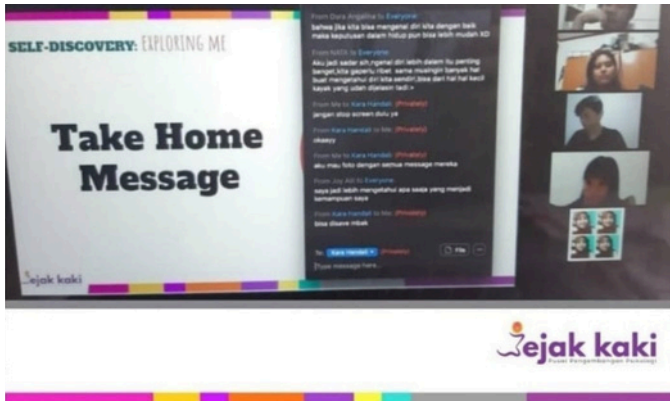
SELF-DISCOVERY: EXPLORING ME

Take Home Message

jejak kaki

From Dara Angalina to Everyone:
bahwa jika kita bisa mengenal diri kita dengan baik maka keputusan dalam hidup pun bisa lebih mudah XD

From NATS to Everyone:
Aku jadi sadar sih,ngenal diri lebih dalam itu penting benget,kita gaperlu ribet. sama mungkin banyak hal buat mengenalin diri kita sendiri,bisa dari hal hal kecil kayak yang udah dijelasin tadi:>

From Me to Kara Handali: (Privately)
jangan stop screen dulu ya

From Kara Handali to Me: (Privately)
okeeyy

From Me to Kara Handali: (Privately)
aku mau foto dengan semua message mereka

From Joy Arif to Everyone:
saya jadi lebih mengetahui apa saja yang menjadi kemampuan saya

From Kara Handali to Me: (Privately)
bisa disave mbak

To: Kara Handali (Privately) File

Type message here...

jejak kaki
Pusat Pengembangan Psikologi